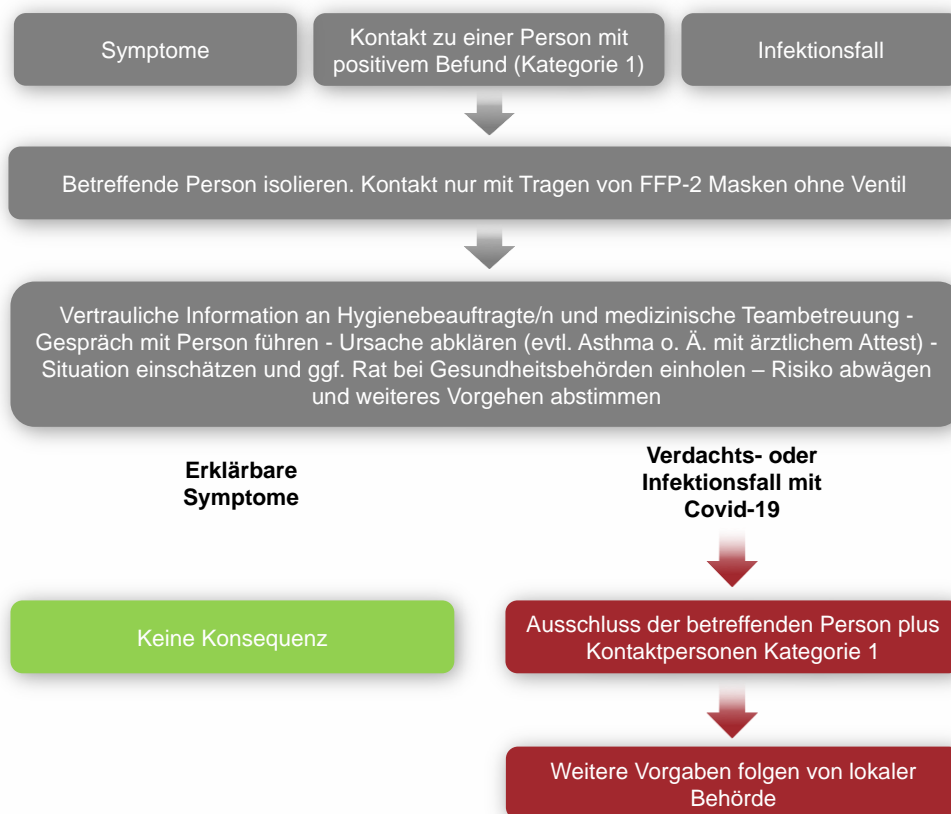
Symptome

Kontakt zu einer Person mit positivem Befund (Kategorie 1)

Infektionsfall

Betreffende Person isolieren. Kontakt nur mit Tragen von FFP-2 Masken ohne Ventil

Vertrauliche Information an Hygienebeauftragte/n und medizinische Teambetreuung - Gespräch mit Person führen - Ursache abklären (evtl. Asthma o. Ä. mit ärztlichem Attest) - Situation einschätzen und ggf. Rat bei Gesundheitsbehörden einholen – Risiko abwägen und weiteres Vorgehen abstimmen

Erklärbare Symptome

Verdachts- oder Infektionsfall mit Covid-19

Keine Konsequenz

Ausschluss der betreffenden Person plus Kontaktpersonen Kategorie 1

Weitere Vorgaben folgen von lokaler Behörde